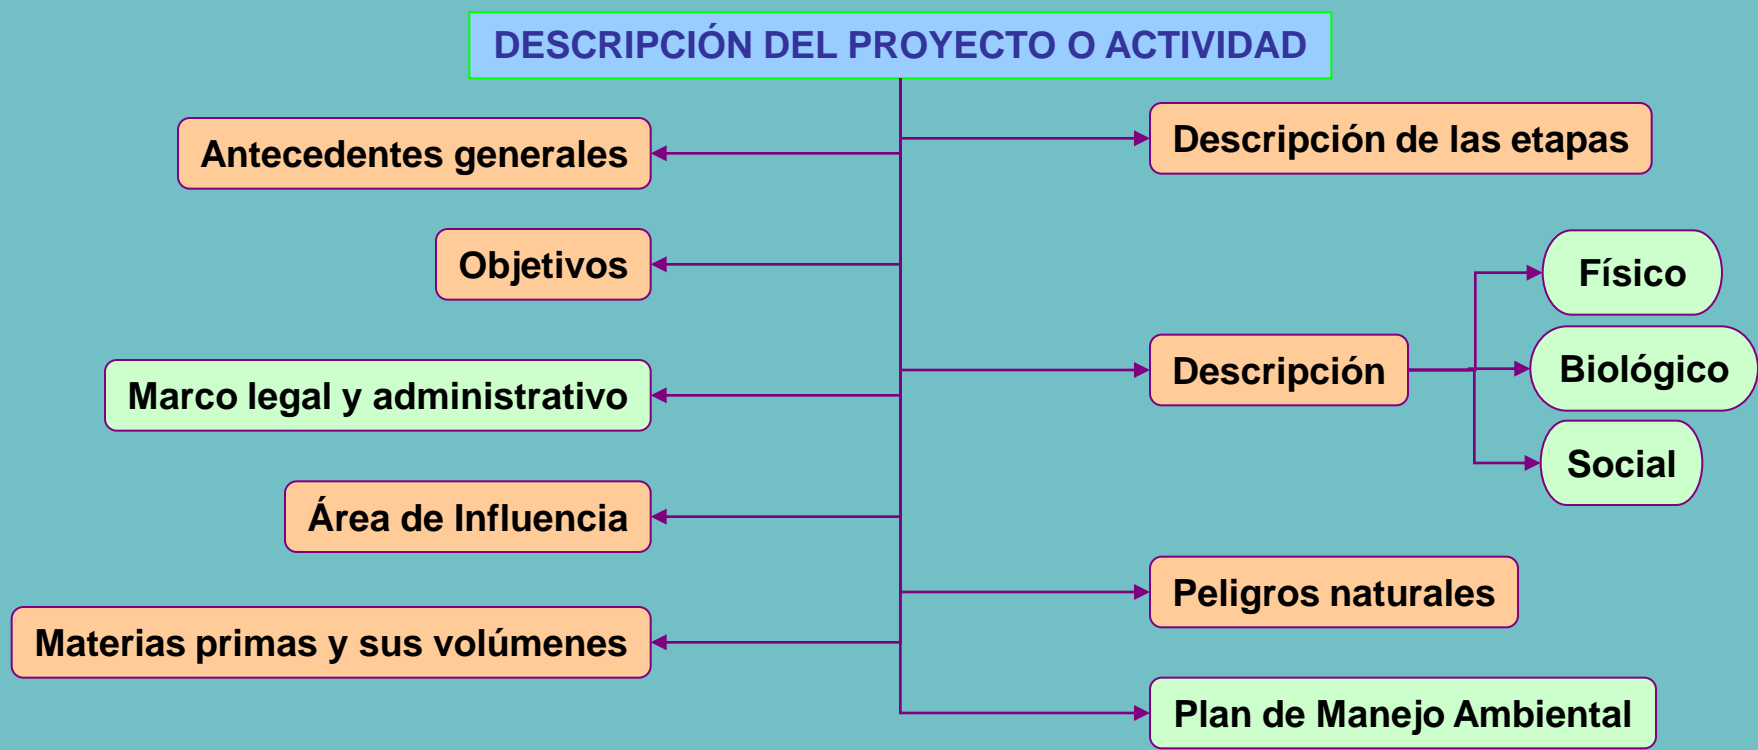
DESCRIPCIÓN DEL PROYECTO O ACTIVIDAD

Antecedentes generales

Objetivos

Marco legal y administrativo

Área de Influencia

Materias primas y sus volúmenes

Descripción de las etapas

Descripción

Físico

Biológico

Social

Peligros naturales

Plan de Manejo Ambiental